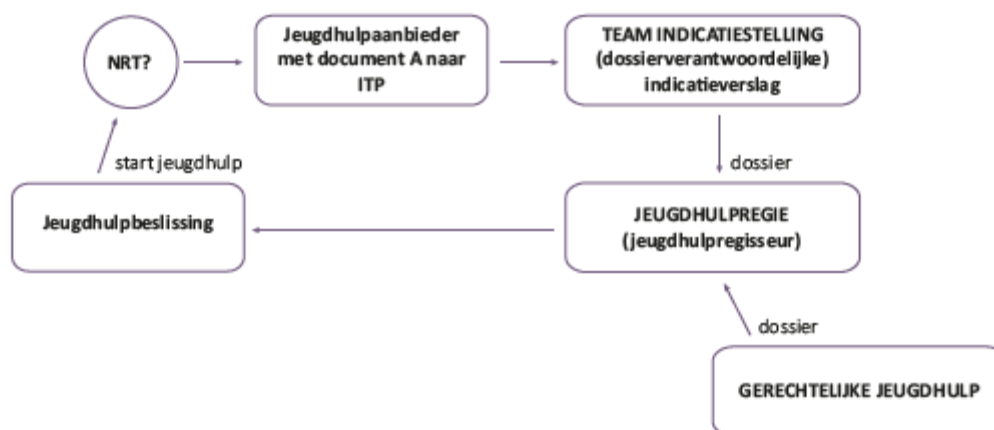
NRT?

Jeugdhulpaanbieder met document A naar ITP

TEAM INDICATIESTELLING (dossierverantwoordelijke) indicatieverslag

dossier

JEUGDHULPREGIE (jeugdhulpregisseur)

dossier

GERECHTELIJKE JEUGDHULP

Jeugdhulpbeslissing

start jeugdhulp